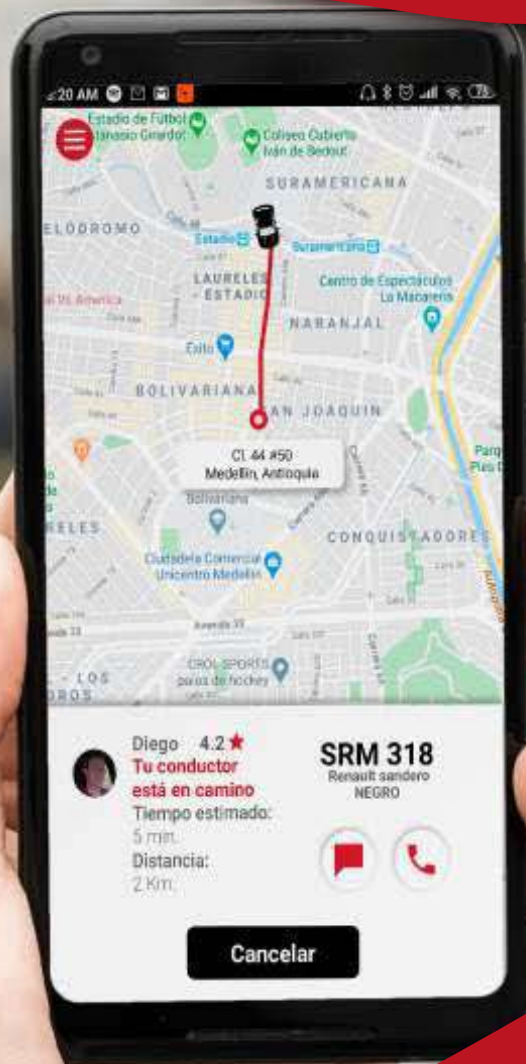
:20 AM

Estadio de Fútbol Atanasio Girardot

Coliseo Cubierto Iván de Bedout

SURAMERICANA

VELODROMO

Estadio

Suramericana

LAURELES - ESTADIO

Centro de Espectáculos La Macarena

NARANJAL

Éxito

BOLIVARIANA

SAN JOAQUIN

Cl. 44 #50
Medellín, Antioquia

Bolivariana

LAURELES

CONQUISTADORES

Ciudadela Comercial Unicentro Medellín

CROL SPORTS patines de hockey

- LOS
ROS

Diego 4.2 ★
Tu conductor está en camino
Tiempo estimado:
5 min.
Distancia:
2 Km.

SRM 318
Renault sandero
NEGRO

Cancelar